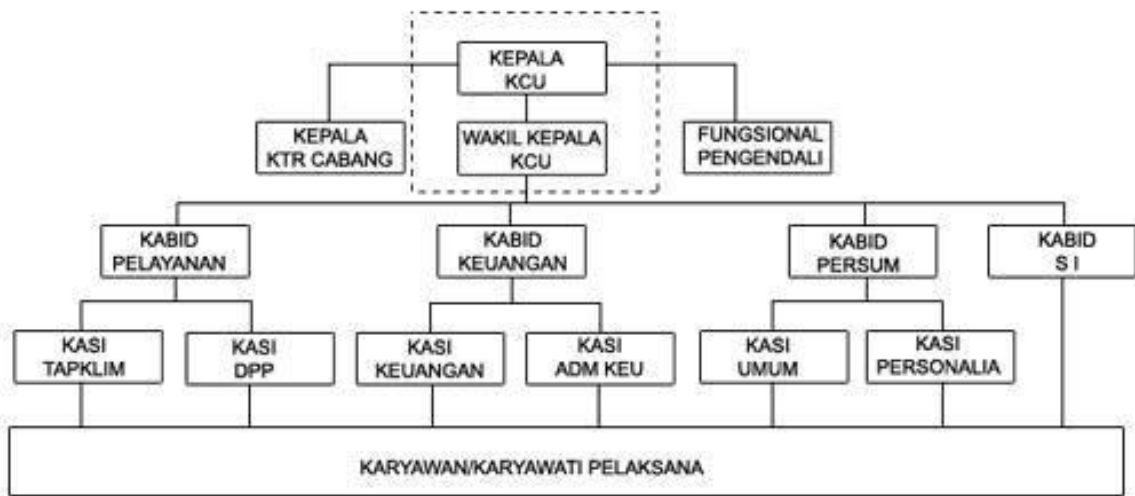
KEPALA
KCU

KEPALA
KTR CABANG

WAKIL KEPALA
KCU

FUNGSIONAL
PENGENDALI

KABID
PELAYANAN

KABID
KEUANGAN

KABID
PERSUM

KABID
S I

KASI
TAPKLIM

KASI
DPP

KASI
KEUANGAN

KASI
ADM KEU

KASI
UMUM

KASI
PERSONALIA

KARYAWAN/KARYAWATI PELAKSANA